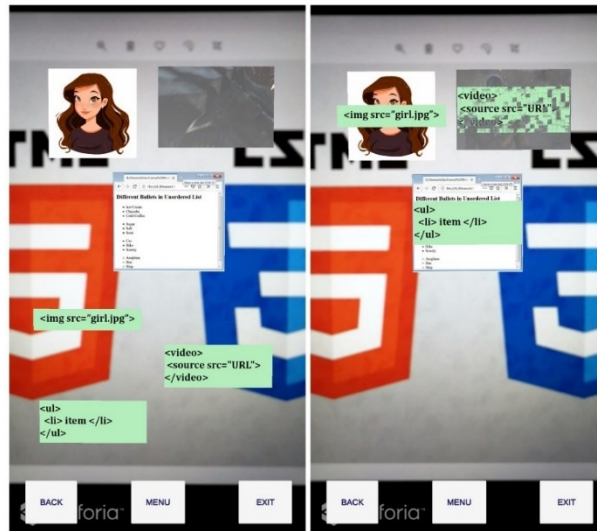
Different Bullets in Unordered List

<img src="girl.jpg">

<video>
<source src="URL">
</video>

<ul>
<li> item </li>
</ul>

BACK MENU EXIT

<img src="girl.jpg">

<video>
<source src="URL">
</video>

Different Bullets in Unordered List

<ul>
<li> item </li>
</ul>

BACK MENU EXIT